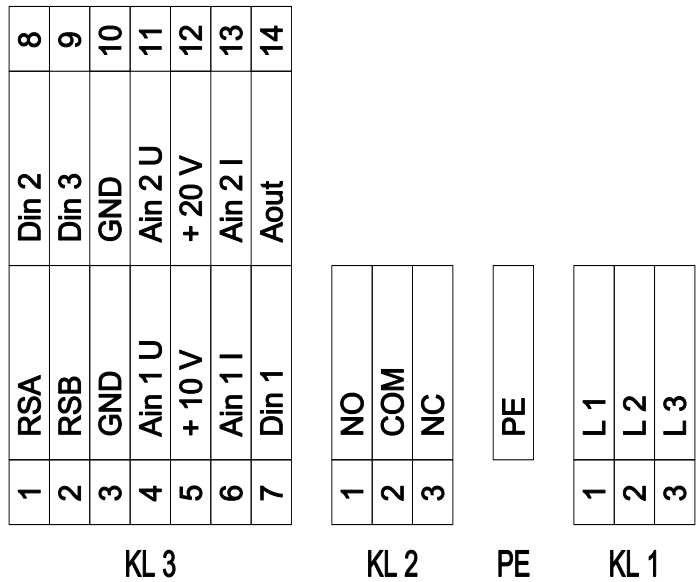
| 8 | Din 2 | RSA | 1 |
|---|---|---|---|
| 9 | Din 3 | RSB | 2 |
| 10 | GND | GND | 3 |
| 11 | Ain 2 U | Ain 1 U | 4 |
| 12 | + 20 V | + 10 V | 5 |
| 13 | Ain 2 I | Ain 1 I | 6 |
| 14 | Aout | Din 1 | 7 |

KL 3

| NO | 1 |
|---|---|
| COM | 2 |
| NC | 3 |

KL 2

PE

PE

| L 1 | 1 |
|---|---|
| L 2 | 2 |
| L 3 | 3 |

KL 1